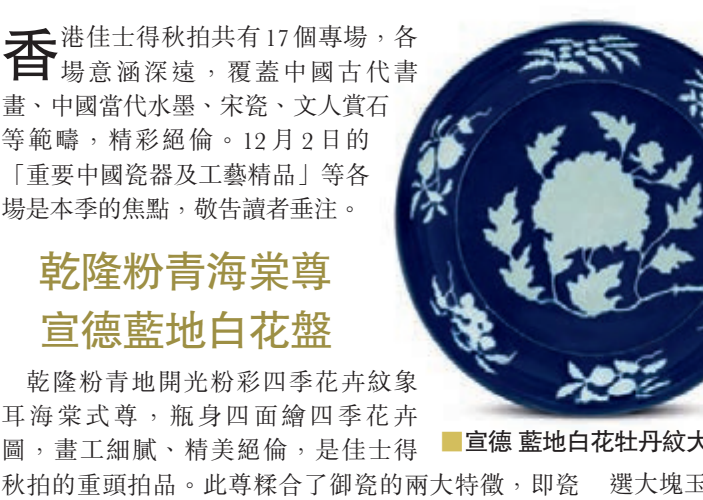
香港佳士得秋拍共有17個專場，各場意涵深遠，覆蓋中國古代書畫、中國當代水墨、宋瓷、文人賞石等範疇，精彩絕倫。12月2日的「重要中國瓷器及工藝精品」等各場是本季的焦點，敬告讀者垂注。

乾隆粉青海棠尊
宣德藍地白花盤

乾隆粉青地開光粉彩四季花卉紋象耳海棠式尊，瓶身四面繪四季花卉圖，畫工細膩、精美絕倫，是佳士得秋拍的重頭拍品。此尊糅合了御瓷的兩大特徵，即瓷

宣德 藍地白花牡丹紋大

選大塊玉